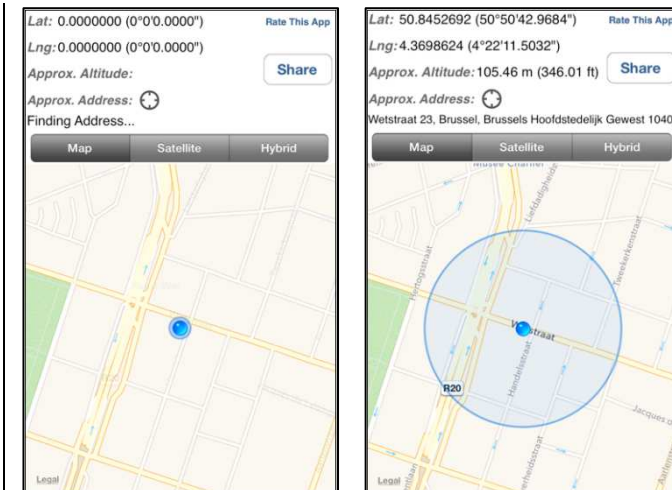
Lat: 0.0000000 (0°0'0.0000")
Rate This App
Lng: 0.0000000 (0°0'0.0000")
Approx. Altitude:
Share
Approx. Address:
Finding Address...
Map
Satellite
Hybrid
Legal

Lat: 50.8452692 (50°50'42.9684")
Rate This App
Lng: 4.3698624 (4°22'11.5032")
Approx. Altitude: 105.46 m (346.01 ft)
Share
Approx. Address:
Wetstraat 23, Brussel, Brussels Hoofdstedelijk Gewest 1040
Map
Satellite
Hybrid
Musée Charlier
Liefdadigheid
Hortogstraat
Zwaerkerkenstraat
Wetstraat
R20
Handelstraat
Jacques de
Legal